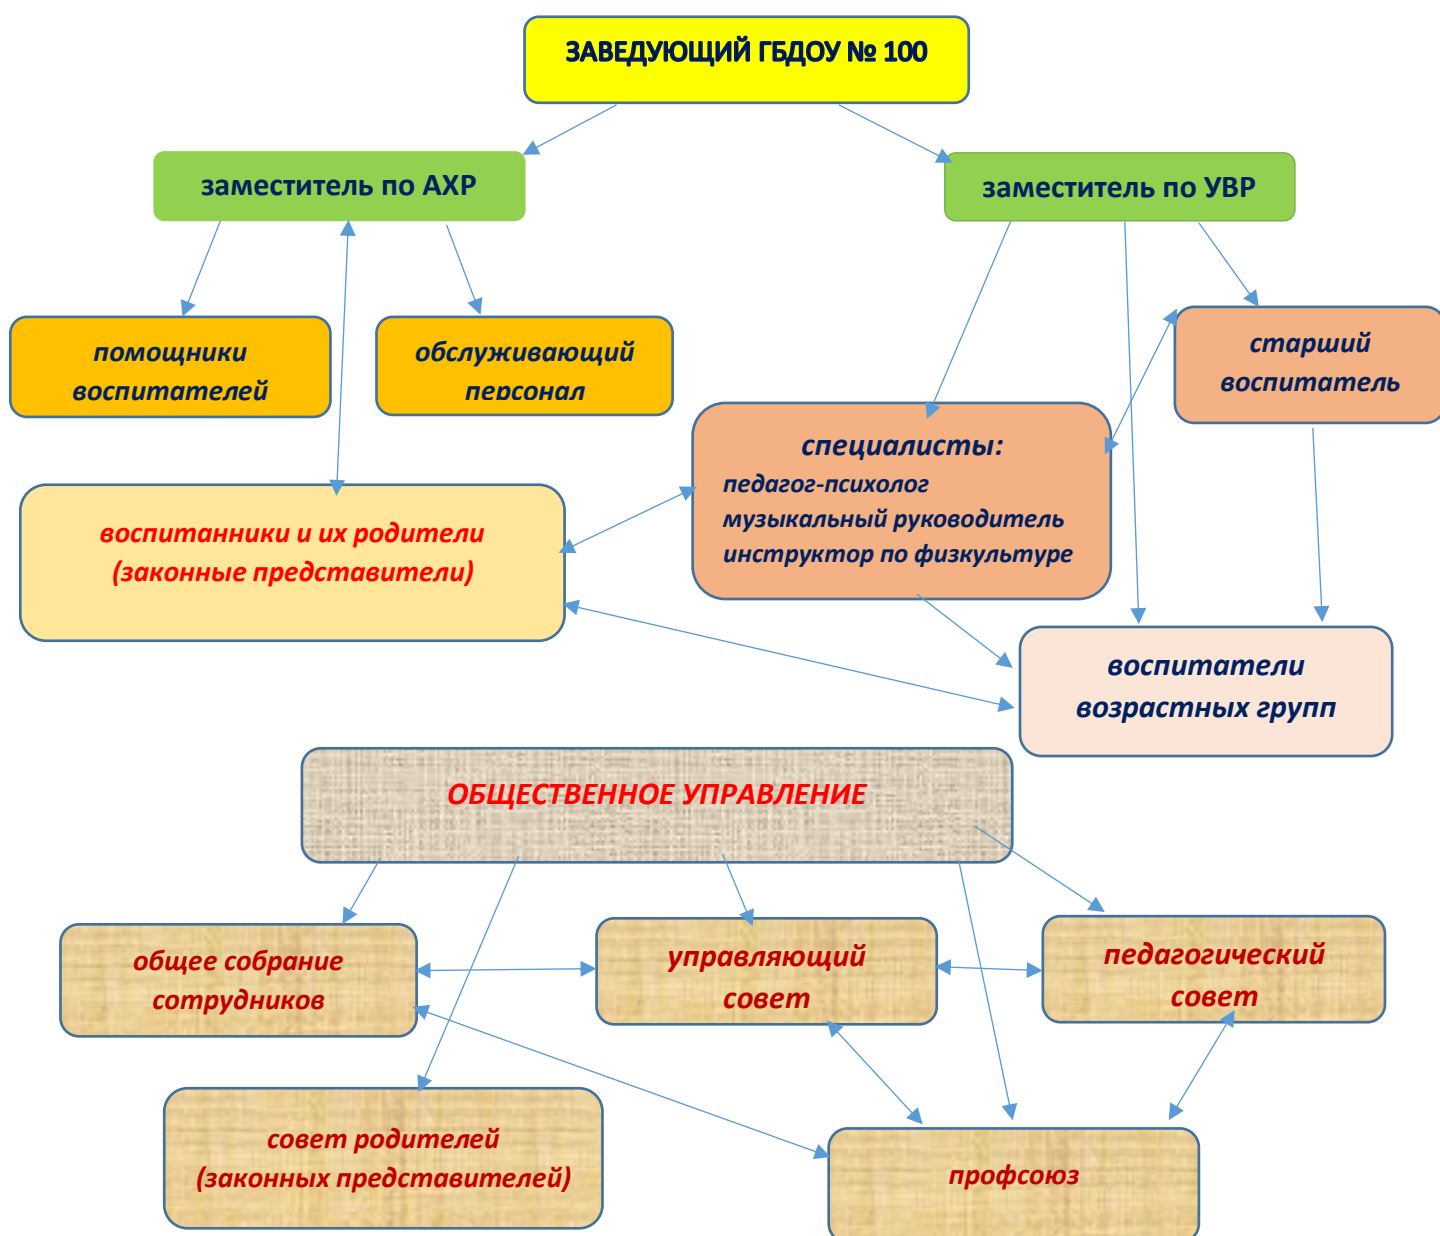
ЗАВЕДУЮЩИЙ ГБДОУ № 100

заместитель по АХР

заместитель по УВР

помощники воспитателей

обслуживающий персонал

старший воспитатель

специалисты:
педагог-психолог
музыкальный руководитель
инструктор по физкультуре

воспитанники и их родители (законные представители)

воспитатели возрастных групп

ОБЩЕСТВЕННОЕ УПРАВЛЕНИЕ

общее собрание сотрудников

управляющий совет

педагогический совет

совет родителей (законных представителей)

профсоюз